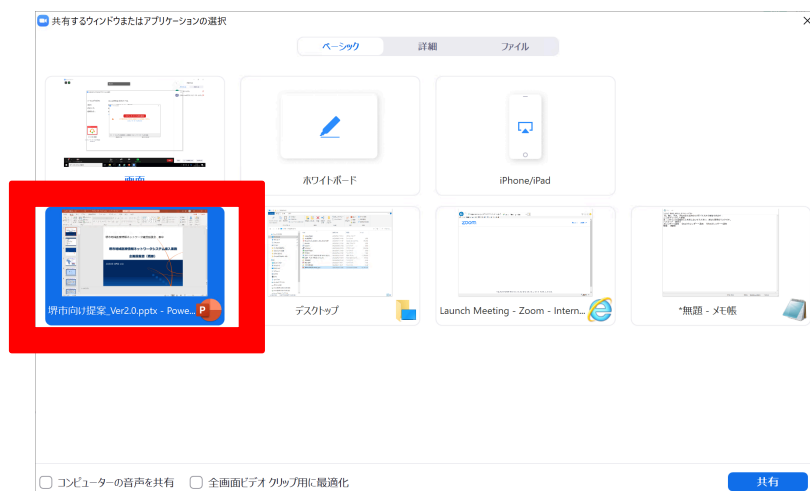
共有するウィンドウまたはアプリケーションの選択

ベーシック　詳細　ファイル

画面

ホワイトボード

iPhone/iPad

堺市向け提案_Ver2.0.pptx - Powe...

デスクトップ

Launch Meeting - Zoom - Intern...

*無題 - メモ帳

zoom

コンピューターの音声を共有　全画面ビデオ クリップ用に最適化

共有